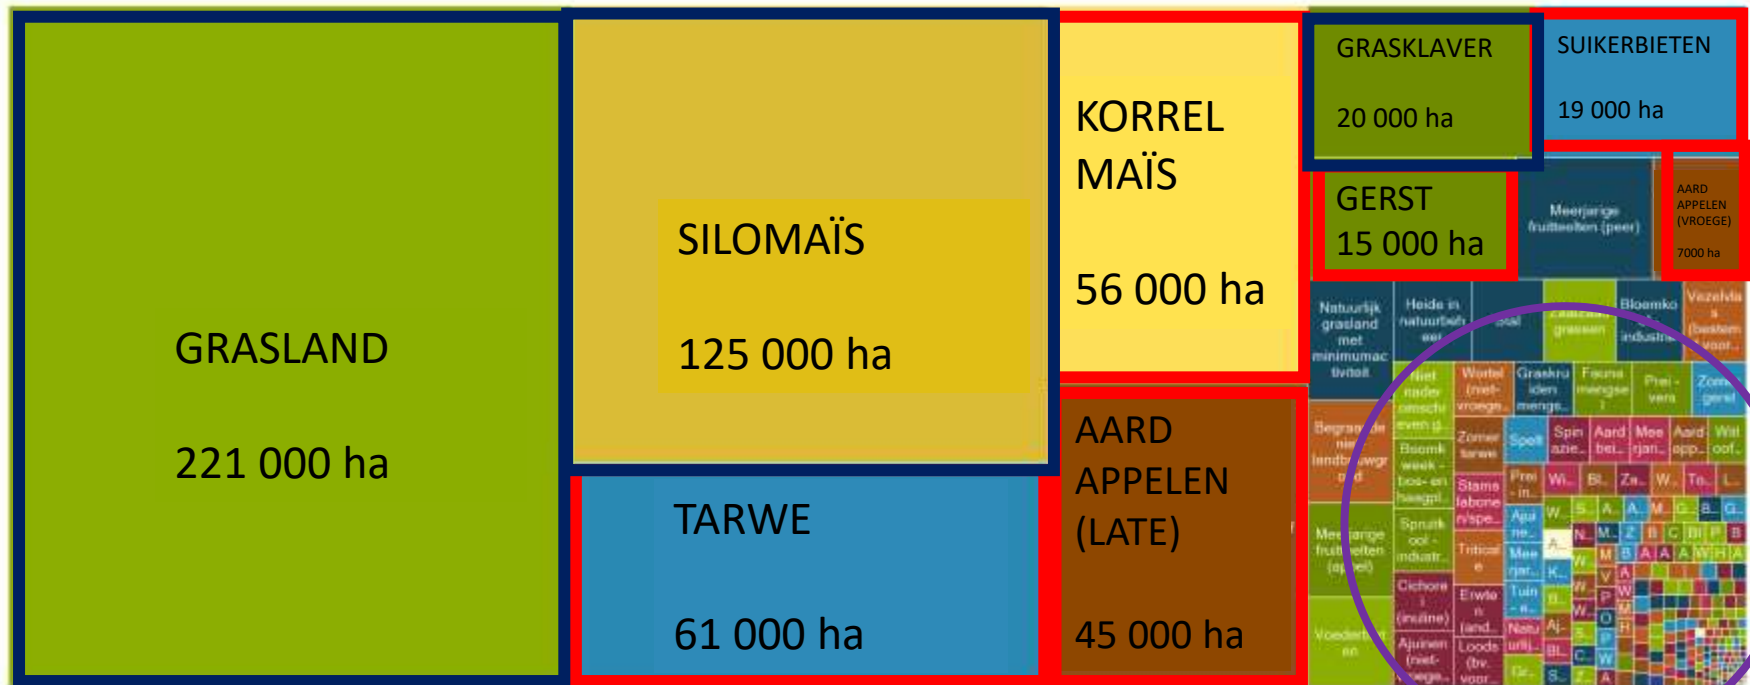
GRASLAND

221 000 ha

SILOMAÏS

125 000 ha

TARWE

61 000 ha

KORREL MAÏS

56 000 ha

AARD APPELEN (LATE)

45 000 ha

GRASKLAVER

20 000 ha

SUIKERBIETEN

19 000 ha

GERST

15 000 ha

Meerjarige fruitteelten (peer)

AARD APPELEN (VROEGE)

7000 ha

Natuurlijk grasland met minimumac tiviteit

Heide in natuurbeh eer

Bloemko

Vezelvla s

Wortel (niet-vroege

Graskru iden menge

Fauna mengse l

Prei - vers

Zomer tarwe

Spelt

Meerjarige fruitteelten (appel)

Cichorei (inuline)

Erwten

Triticale

Voedergewassen

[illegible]